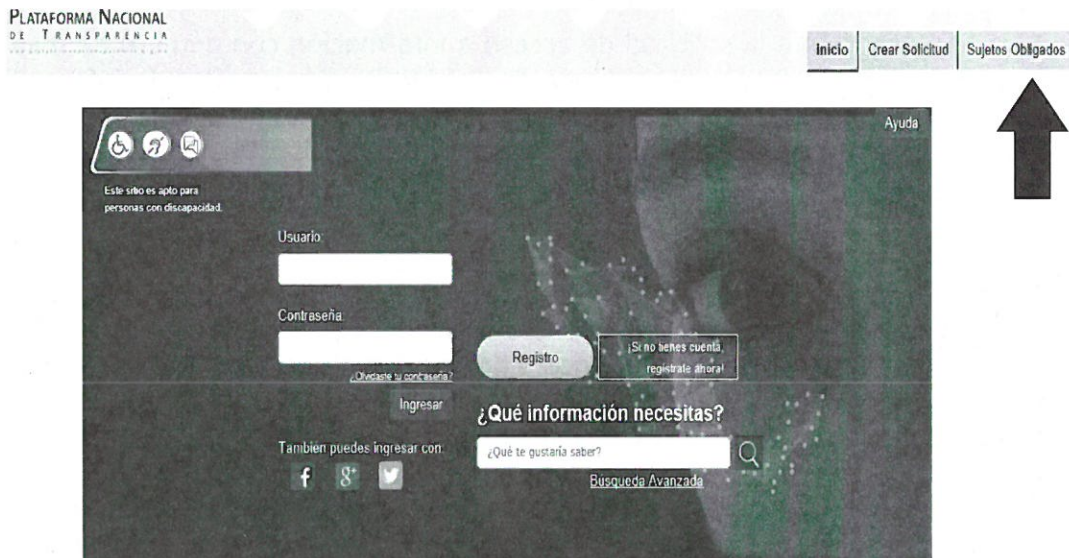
PLATAFORMA NACIONAL
DE TRANSPARENCIA
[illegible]

Inicio | Crear Solicitud | Sujetos Obligados

Ayuda

Este sitio es apto para personas con discapacidad.

Usuario:

Contraseña:

¿Olvidaste tu contraseña?

Ingresar

Registro

¡Si no tienes cuenta, regístrate ahora!

¿Qué información necesitas?

Tambien puedes ingresar con:

¿Qué te gustaría saber?

Busqueda Avanzada